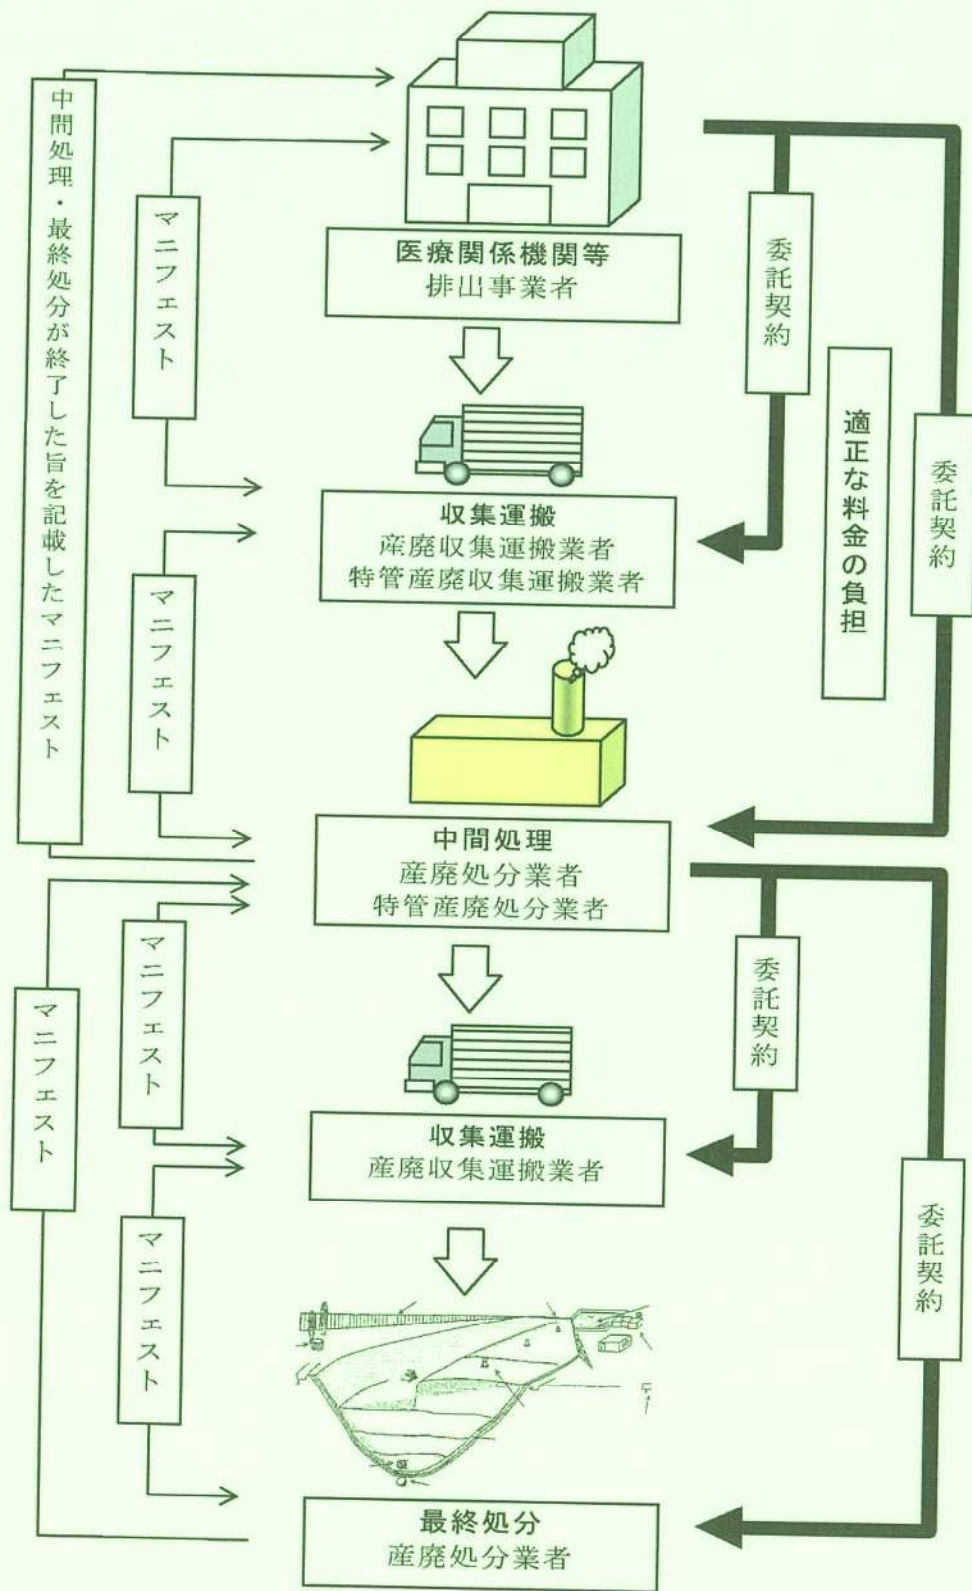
中間処理・最終処分が終了した旨を記載したマニフェスト

マニフェスト

医療関係機関等
排出事業者

委託契約

適正な料金の負担

委託契約

マニフェスト

収集運搬
産廃収集運搬業者
特管産廃収集運搬業者

中間処理
産廃処分業者
特管産廃処分業者

マニフェスト

マニフェスト

委託契約

収集運搬
産廃収集運搬業者

マニフェスト

委託契約

最終処分
産廃処分業者